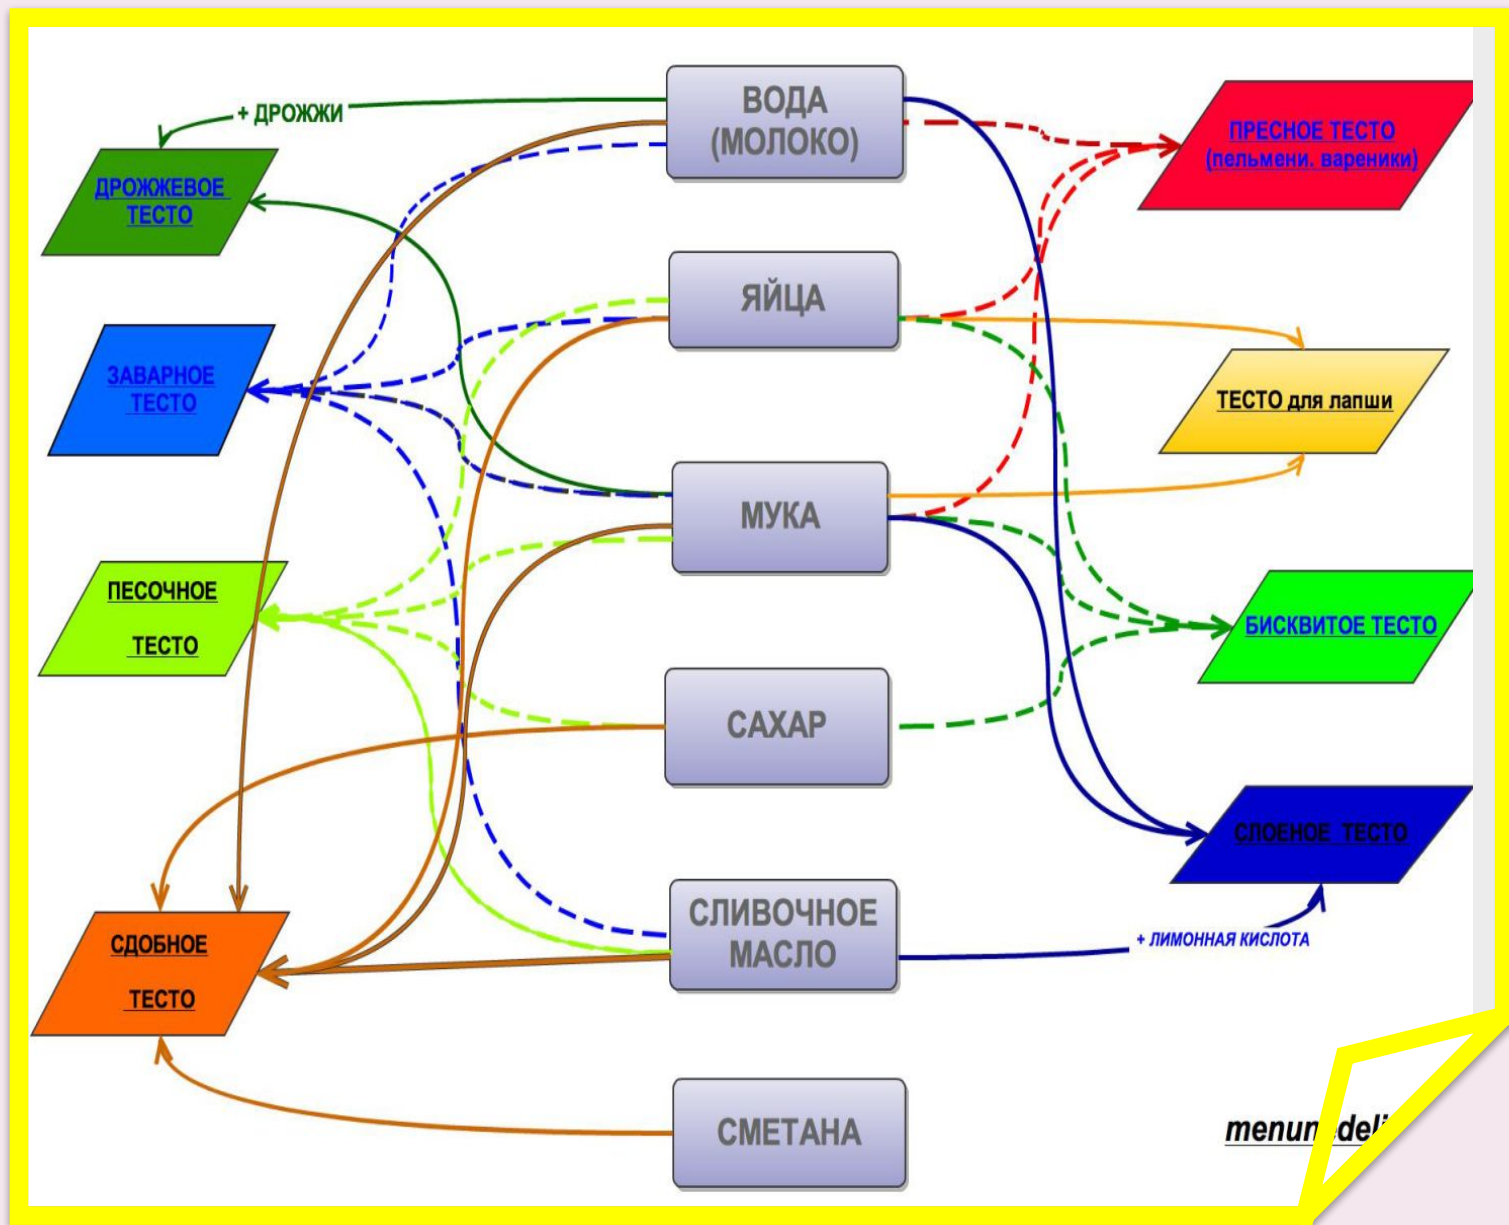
+ ДРОЖЖИ

ВОДА (МОЛОКО)

ПРЕСНОЕ ТЕСТО (пельмени, вареники)

ДРОЖЖЕВОЕ ТЕСТО

ЯЙЦА

ЗАВАРНОЕ ТЕСТО

ТЕСТО для лапши

МУКА

ПЕСОЧНОЕ ТЕСТО

БИСКВИТОЕ ТЕСТО

САХАР

СЛОЕНОЕ ТЕСТО

СЛИВОЧНОЕ МАСЛО

+ ЛИМОННАЯ КИСЛОТА

СДОБНОЕ ТЕСТО

СМЕТАНА

menun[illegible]deli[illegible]